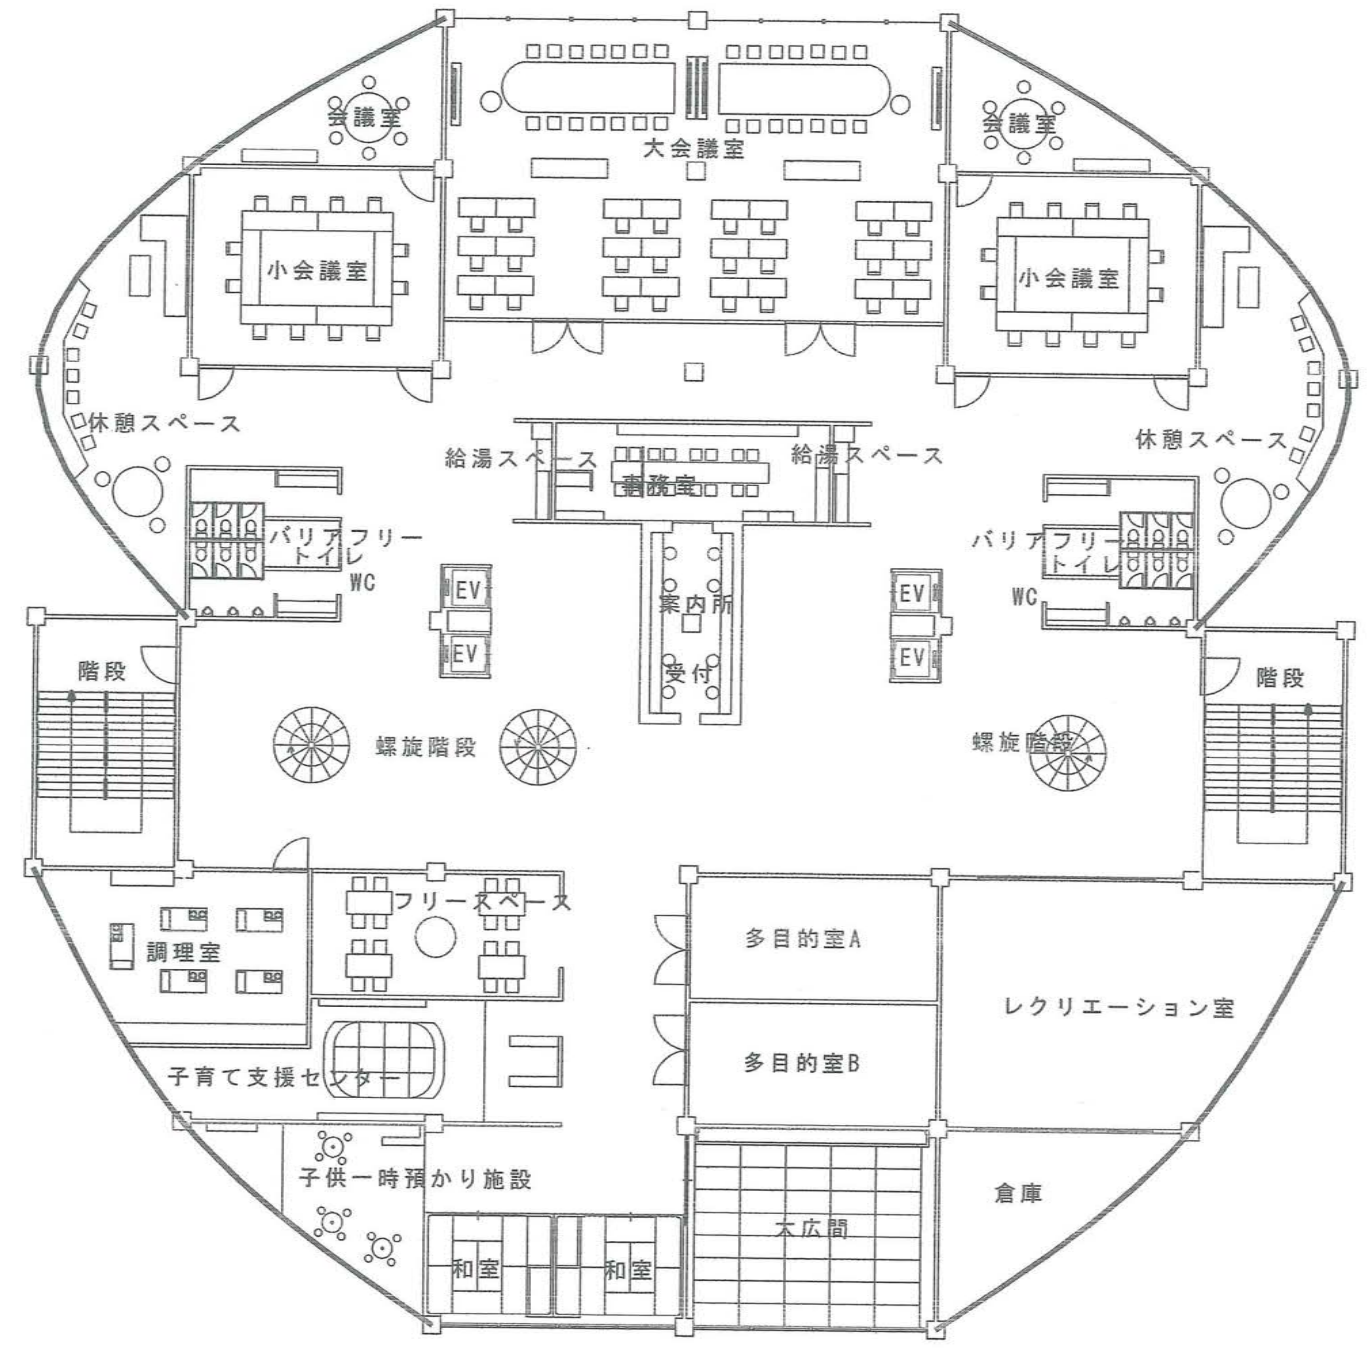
会議室
大会議室
会議室
小会議室
小会議室
休憩スペース
休憩スペース
給湯スペース
事務室
給湯スペース
バリアフリートイレ
WC
バリアフリートイレ
WC
EV
EV
案内所
受付
EV
EV
階段
階段
螺旋階段
螺旋階段
調理室
フリースペース
多目的室A
レクリエーション室
多目的室B
子育て支援センター
子供一時預かり施設
倉庫
大広間
和室
和室